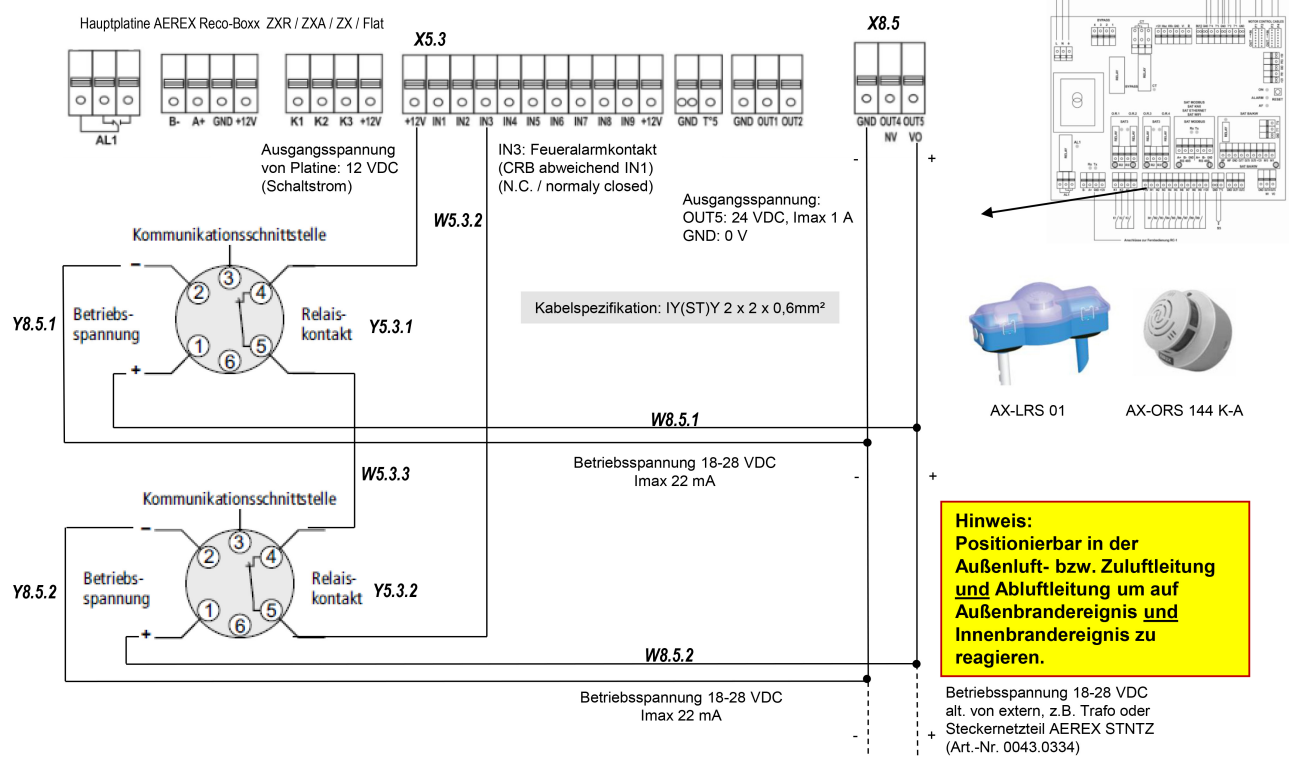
Hauptplatine AEREX Reco-Boxx ZXR / ZXA / ZX / Flat

X5.3

X8.5

AL1

B- A+ GND +12V

K1 K2 K3 +12V

+12V IN1 IN2 IN3 IN4 IN5 IN6 IN7 IN8 IN9 +12V

GND T°5

GND OUT1 OUT2

GND OUT4 OUT5
NV VO

Ausgangsspannung von Platine: 12 VDC (Schaltstrom)

IN3: Feueralarmkontakt (CRB abweichend IN1) (N.C. / normaly closed)

Ausgangsspannung:
OUT5: 24 VDC, Imax 1 A
GND: 0 V

W5.3.2

Kommunikationsschnittstelle

Y8.5.1

Betriebs-spannung

Relais-kontakt

Y5.3.1

Kabelspezifikation: IY(ST)Y 2 x 2 x 0,6mm²

AX-LRS 01

AX-ORS 144 K-A

W8.5.1

Betriebsspannung 18-28 VDC
Imax 22 mA

W5.3.3

Kommunikationsschnittstelle

Y8.5.2

Betriebs-spannung

Relais-kontakt

Y5.3.2

W8.5.2

Betriebsspannung 18-28 VDC
Imax 22 mA

Hinweis:
Positionierbar in der Außenluft- bzw. Zuluftleitung und Abluftleitung um auf Außenbrandereignis und Innenbrandereignis zu reagieren.

Betriebsspannung 18-28 VDC
alt. von extern, z.B. Trafo oder Steckernetzteil AEREX STNTZ
(Art.-Nr. 0043.0334)